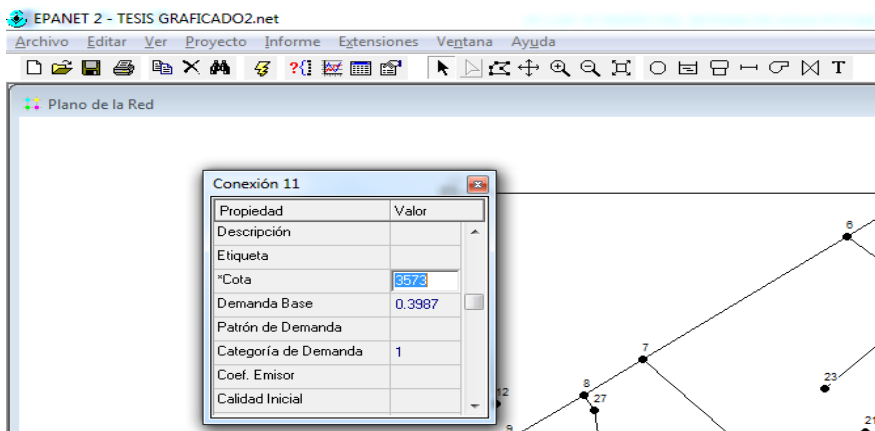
EPANET 2 - TESIS GRAFICADO2.net

Archivo Editar Ver Proyecto Informe Extensiones Ventana Ayuda

Plano de la Red

Conexión 11

| Propiedad | Valor |
|---|---|
| Descripción | |
| Etiqueta | |
| *Cota | 3573 |
| Demanda Base | 0.3987 |
| Patrón de Demanda | |
| Categoría de Demanda | 1 |
| Coef. Emisor | |
| Calidad Inicial | |

6
7
8
27
12
23
9
21
T